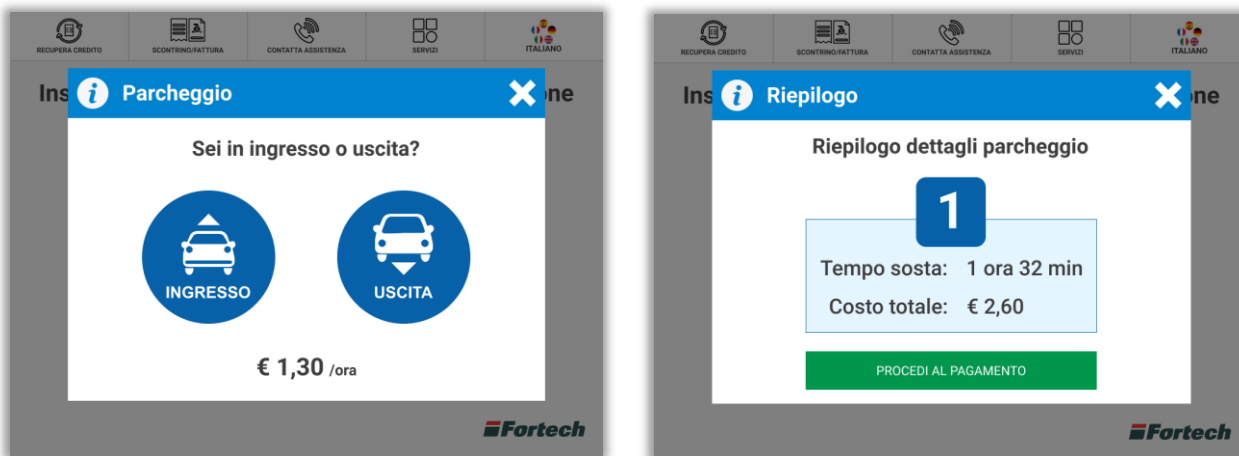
RECUPERA CREDITO SCONTRINO/FATTURA CONTATTA ASSISTENZA SERVIZI ITALIANO

Ins one

Parcheggio

Sei in ingresso o uscita?

INGRESSO

USCITA

€ 1,30 /ora

Fortech

RECUPERA CREDITO SCONTRINO/FATTURA CONTATTA ASSISTENZA SERVIZI ITALIANO

Ins ne

Riepilogo

Riepilogo dettagli parcheggio

1

Tempo sosta: 1 ora 32 min

Costo totale: € 2,60

PROCEDI AL PAGAMENTO

Fortech